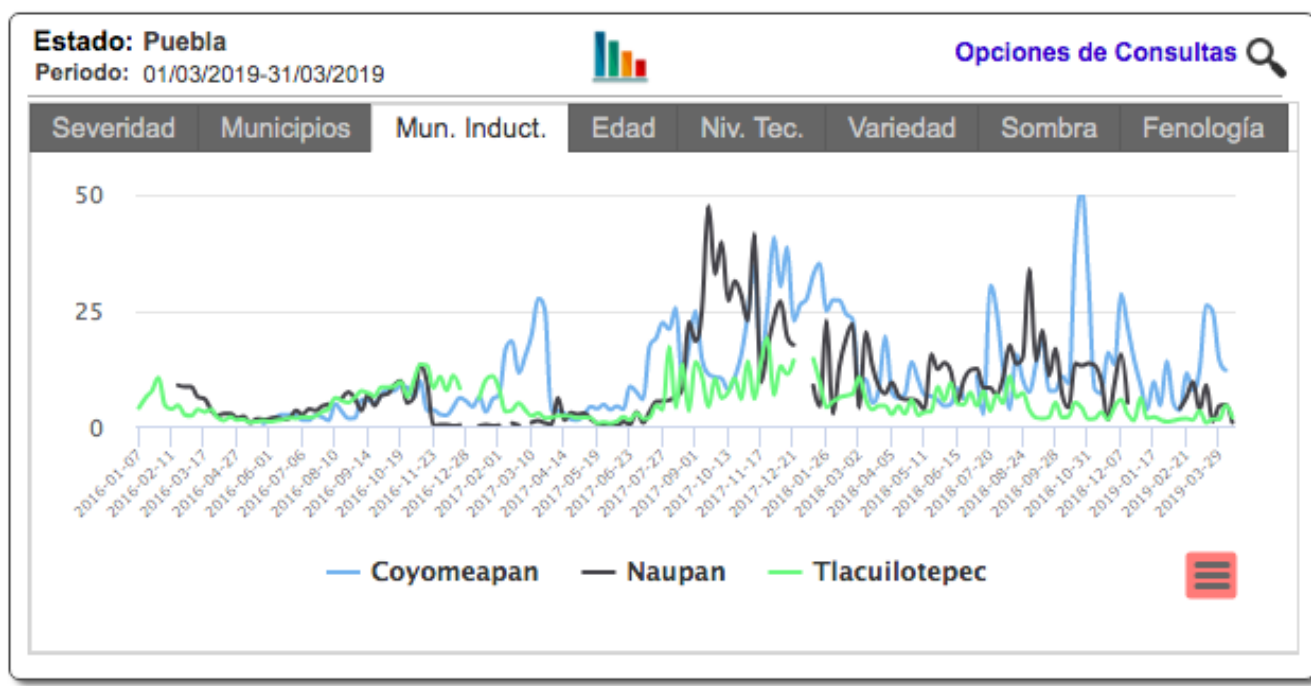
Estado: Puebla
Periodo: 01/03/2019-31/03/2019

Opciones de Consultas

Severidad | Municipios | Mun. Induct. | Edad | Niv. Tec. | Variedad | Sombra | Fenología

50
25
0

2016-01-07, 2016-02-11, 2016-03-17, 2016-04-27, 2016-06-01, 2016-07-06, 2016-08-10, 2016-09-14, 2016-10-19, 2016-11-23, 2016-12-28, 2017-02-01, 2017-03-10, 2017-04-14, 2017-05-19, 2017-06-23, 2017-07-27, 2017-09-01, 2017-10-13, 2017-11-17, 2017-12-21, 2018-01-26, 2018-03-02, 2018-04-05, 2018-05-11, 2018-06-15, 2018-07-20, 2018-08-24, 2018-09-28, 2018-10-31, 2018-12-07, 2019-01-17, 2019-02-21, 2019-03-29

Coyomeapan
Naupan
Tlacuilotepec